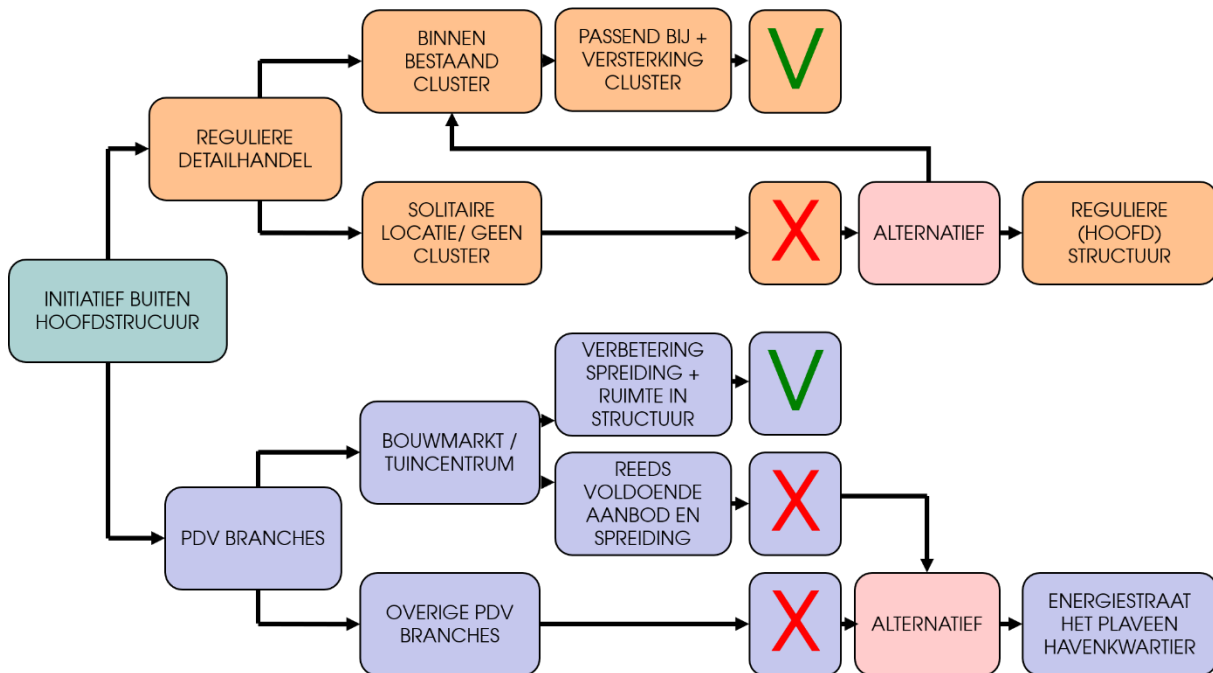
INITIATIEF BUITEN HOOFDSTRUCUUR

REGULIERE DETAILHANDEL

BINNEN BESTAAND CLUSTER

PASSEND BIJ + VERSTERKING CLUSTER

V

SOLITAIRE LOCATIE/ GEEN CLUSTER

X

ALTERNATIEF

REGULIERE (HOOFD) STRUCTUUR

PDV BRANCHES

BOUWMARKT / TUINCENTRUM

VERBETERING SPREIDING + RUIMTE IN STRUCTUUR

V

REEDS VOLDOENDE AANBOD EN SPREIDING

X

OVERIGE PDV BRANCHES

X

ALTERNATIEF

ENERGIESTRAAT HET PLAVEEN HAVENKWARTIER